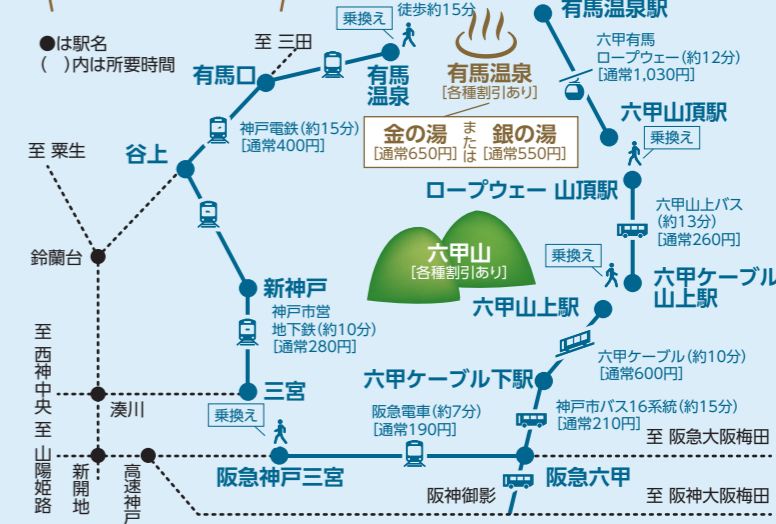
●は駅名
( )内は所要時間

至 三田
乗換え
徒歩約15分
有馬温泉駅
有馬口
有馬温泉
有馬温泉
[各種割引あり]
六甲有馬ロープウェー(約12分)
[通常1,030円]
六甲山頂駅
神戸電鉄(約15分)
[通常400円]
金の湯
[通常650円]
または
銀の湯
[通常550円]
乗換え
至 粟生
谷上
ロープウェー 山頂駅
六甲山上バス
(約13分)
[通常260円]
鈴蘭台
六甲山
[各種割引あり]
乗換え
六甲ケーブル山上駅
六甲山上駅
新神戸
神戸市営地下鉄(約10分)
[通常280円]
至 西神中央
六甲ケーブル(約10分)
[通常600円]
六甲ケーブル下駅
三宮
湊川
乗換え
阪急電車(約7分)
[通常190円]
神戸市バス16系統(約15分)
[通常210円]
至 阪急大阪梅田
至 山陽姫路
新開地
高速神戸
阪急神戸三宮
阪急六甲
阪神御影
至 阪神大阪梅田